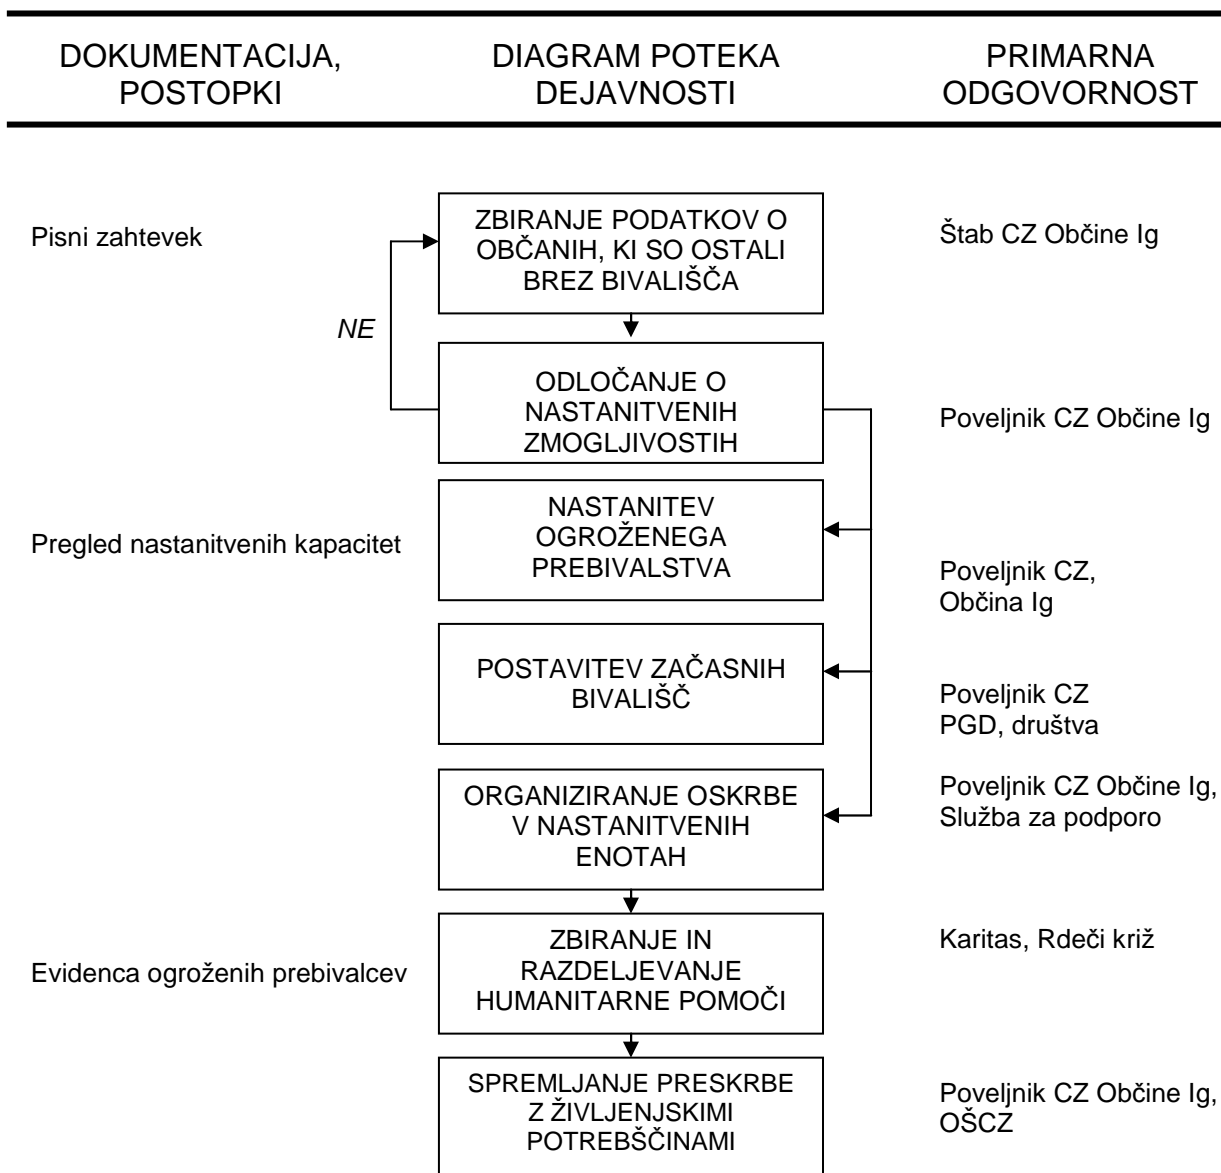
DOKUMENTACIJA, POSTOPKI

DIAGRAM POTEKA DEJAVNOSTI

PRIMARNA ODGOVORNOST

Pisni zahtevek

ZBIRANJE PODATKOV O OBČANIH, KI SO OSTALI BREZ BIVALIŠČA

Štab CZ Občine Ig

NE

ODLOČANJE O NASTANITVENIH ZMOGLJIVOSTIH

Poveljnik CZ Občine Ig

Pregled nastanitvenih kapacitet

NASTANITEV OGROŽENEGA PREBIVALSTVA

Poveljnik CZ, Občina Ig

POSTAVITEV ZAČASNIH BIVALIŠČ

Poveljnik CZ PGD, društva

ORGANIZIRANJE OSKRBE V NASTANITVENIH ENOTAH

Poveljnik CZ Občine Ig, Služba za podporo

Evidenca ogroženih prebivalcev

ZBIRANJE IN RAZDELJEVANJE HUMANITARNE POMOČI

Karitas, Rdeči križ

SPREMLJANJE PRESKRBE Z ŽIVLJENJSKIMI POTREBŠČINAMI

Poveljnik CZ Občine Ig, OŠCZ